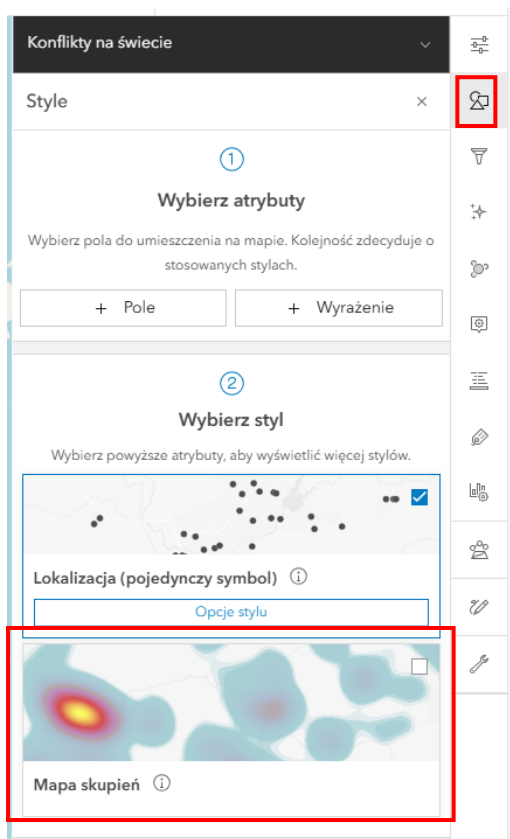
Konflikty na świecie

Style

1

Wybierz atrybuty

Wybierz pola do umieszczenia na mapie. Kolejność zdecyduje o stosowanych stylach.

+ Pole

+ Wyrażenie

2

Wybierz styl

Wybierz powyższe atrybuty, aby wyświetlić więcej stylów.

Lokalizacja (pojedynczy symbol)

Opcje stylu

Mapa skupień